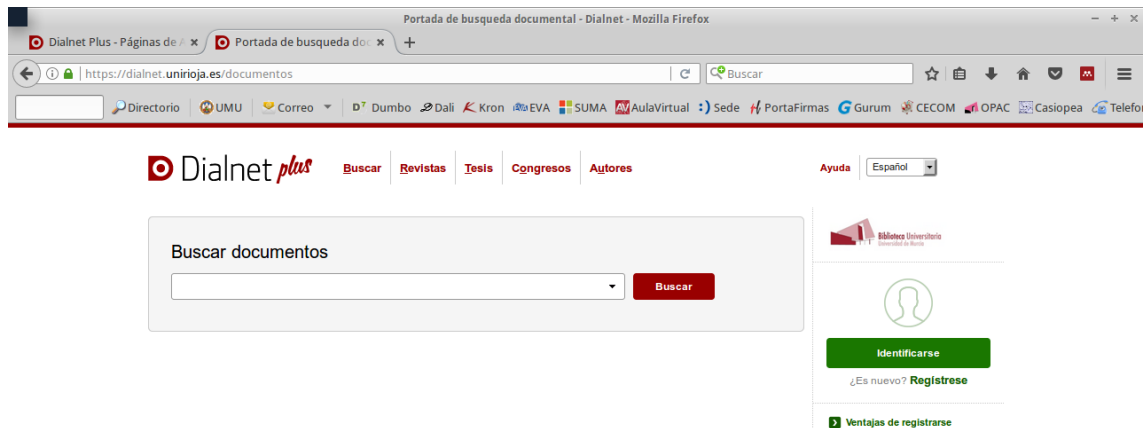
Portada de busqueda documental - Dialnet - Mozilla Firefox

Dialnet Plus - Páginas de A ×
Portada de busqueda doc ×
+

https://dialnet.unirioja.es/documentos

Buscar

Directorio | UMU | Correo | Dumbo | Dali | Kron | EVA | SUMA | AulaVirtual | Sede | PortaFirmas | Gurum | CECOM | OPAC | Casiopea | Telefo

Dialnet plus
Buscar | Revistas | Tesis | Congresos | Autores
Ayuda | Español

Buscar documentos
Buscar

Biblioteca Universitaria
Universidad de Murcia

Identificarse
¿Es nuevo? Regístrese

Ventajas de registrarse